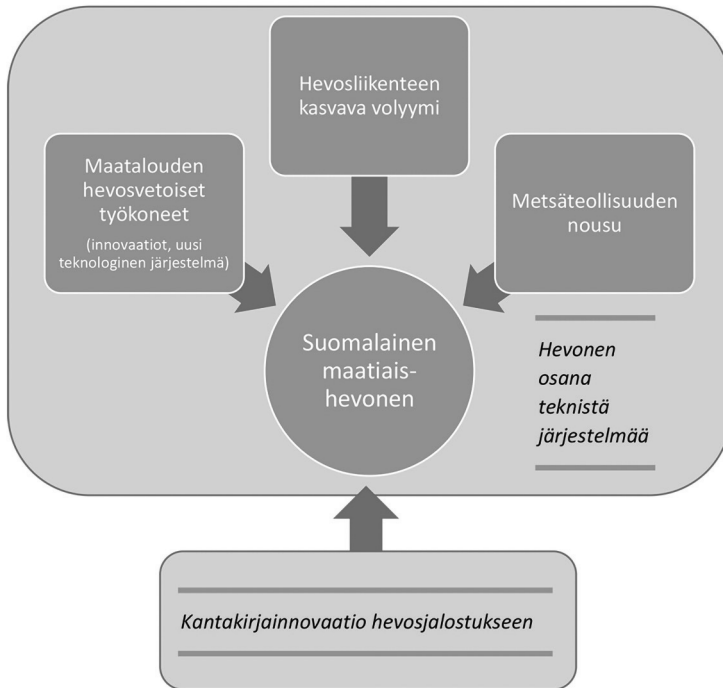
Hevosliikenteen kasvava volyymi

Maatalouden hevosvetoiset työkoneet

(innovaatiot, uusi teknologinen järjestelmä)

Metsäteollisuuden nousu

Suomalainen maatiaishevonen

Hevonen osana teknistä järjestelmää

Kantakirjainnovaatio hevosjalostukseen